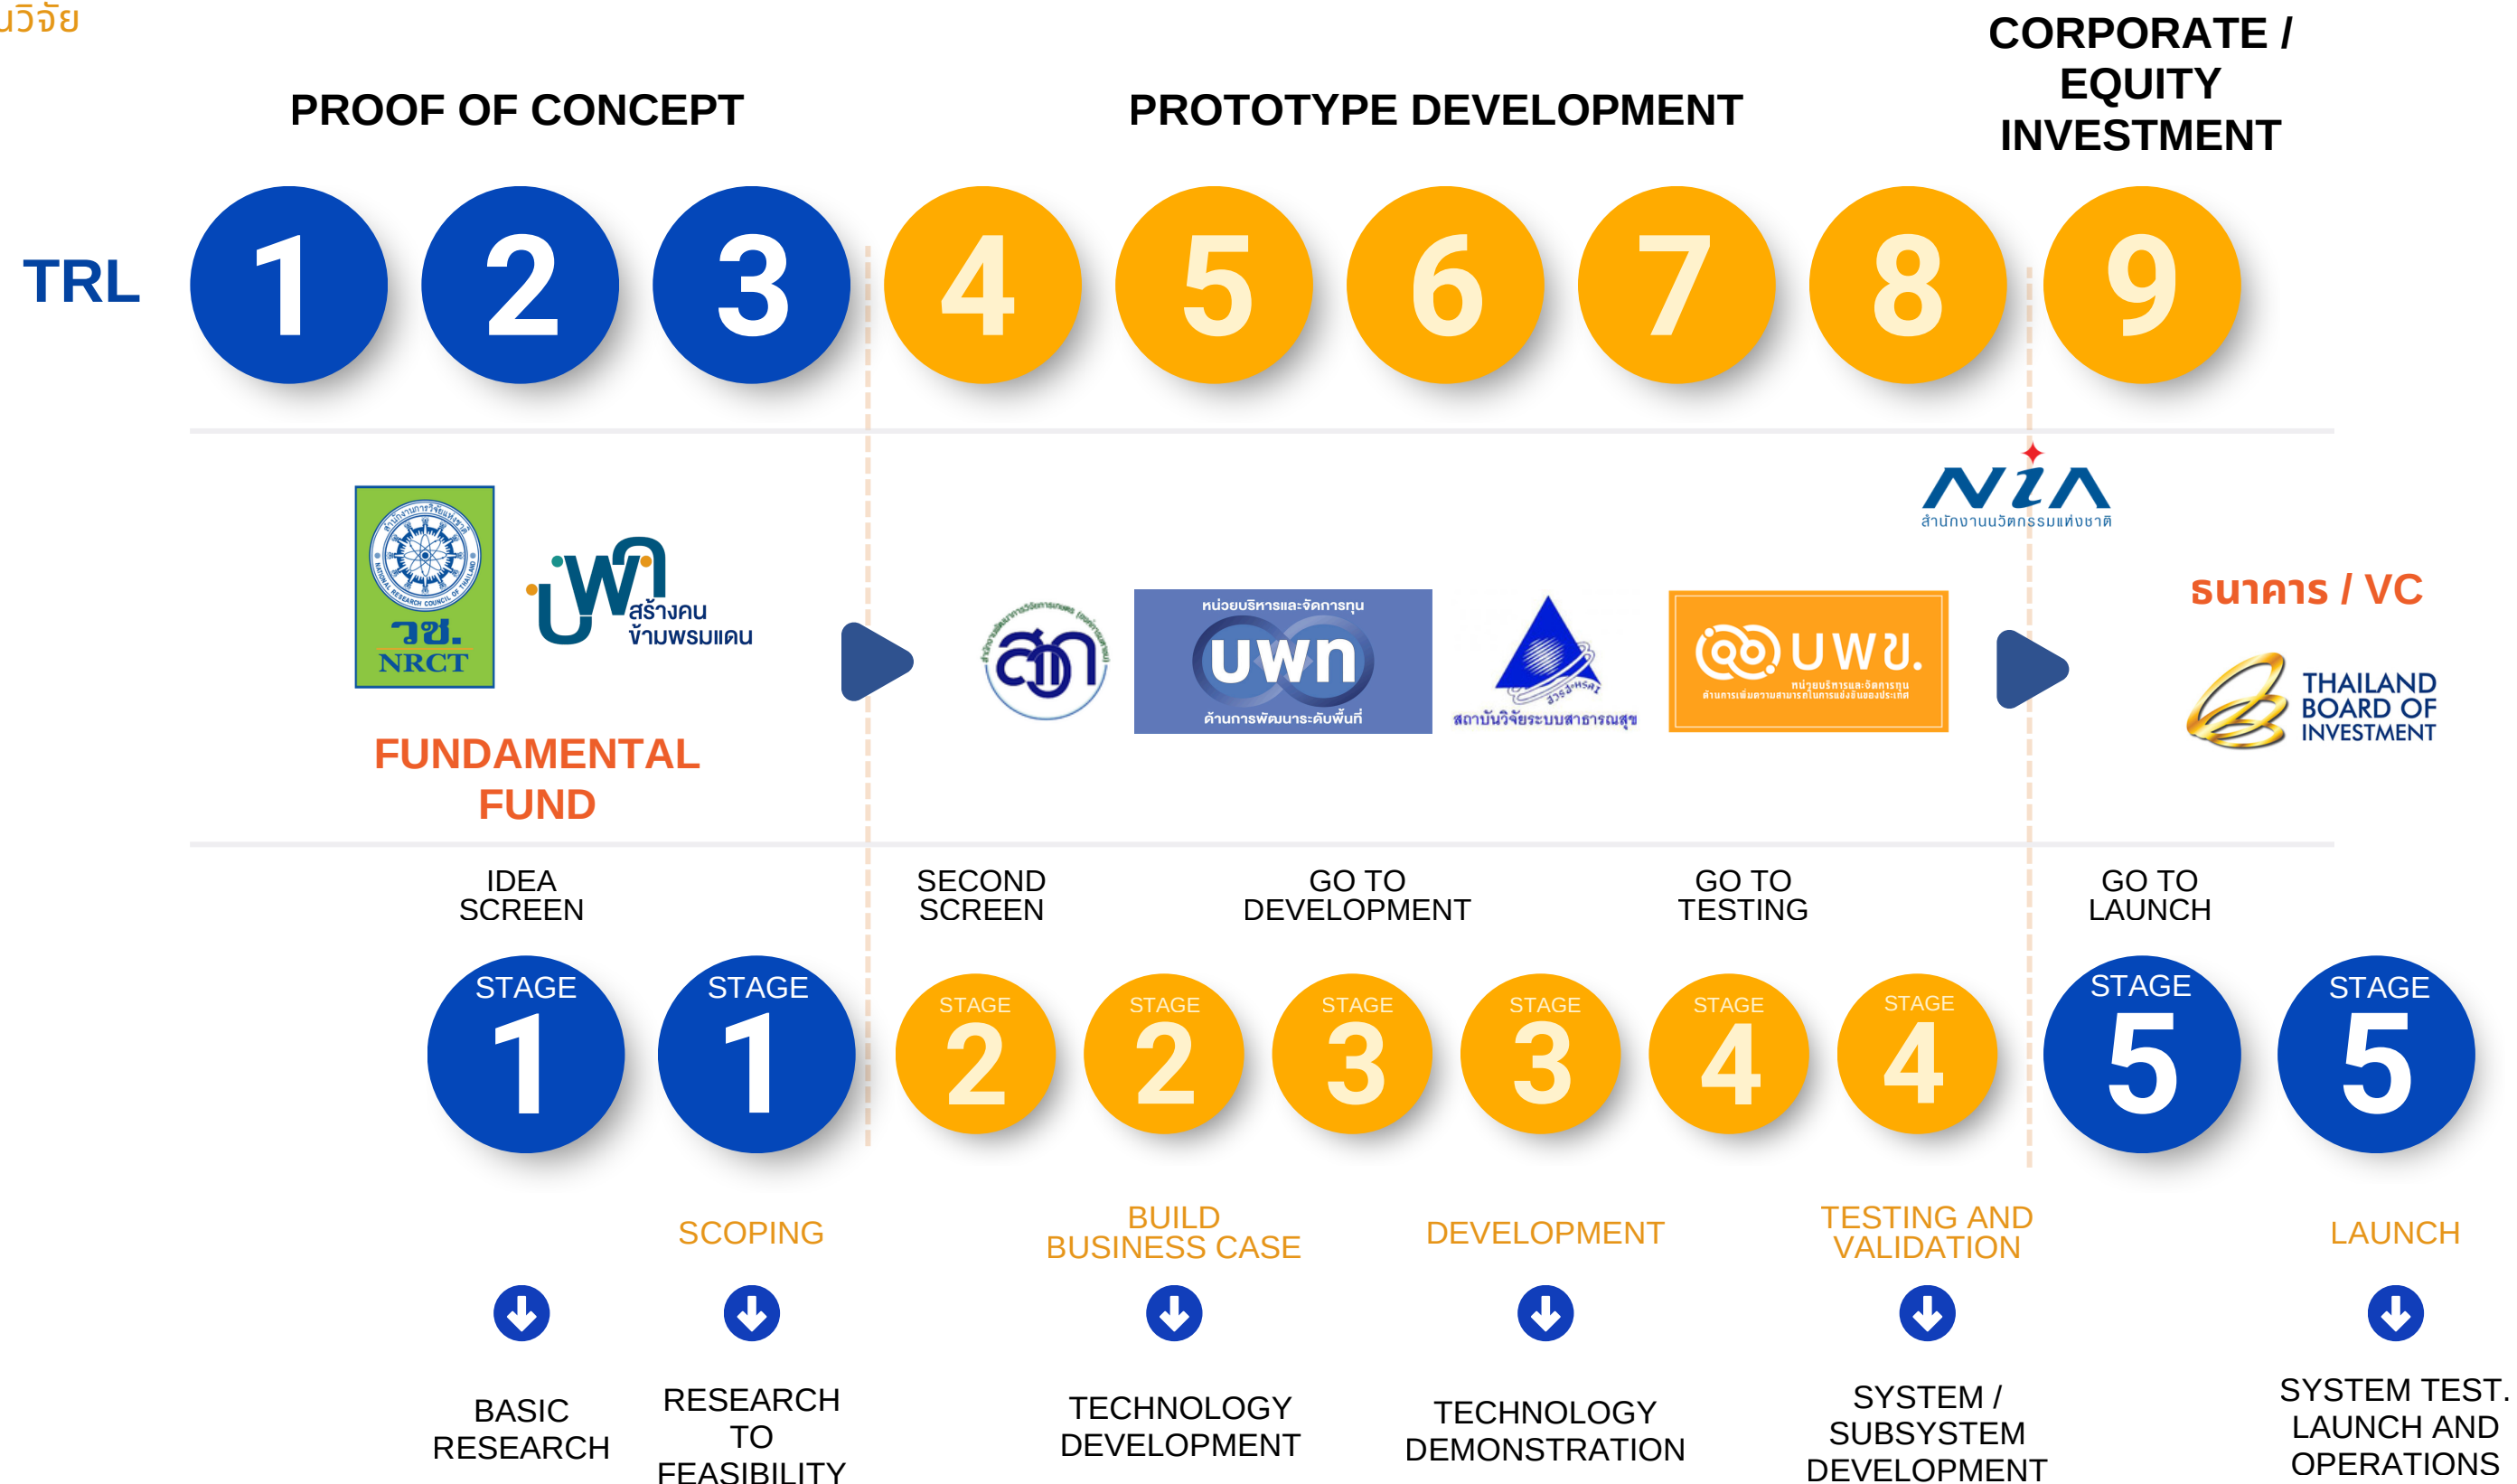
นวิจัย

PROOF OF CONCEPT

PROTOTYPE DEVELOPMENT

CORPORATE / EQUITY INVESTMENT

TRL 1 2 3 4 5 6 7 8 9

สำนักงานการวิจัยแห่งชาติ NATIONAL RESEARCH COUNCIL OF THAILAND
วช. NRCT

บพท สร้างคน ข้ามพรมแดน

FUNDAMENTAL FUND

สกว

หน่วยบริหารและจัดการทุน
บพท
ด้านการพัฒนาระดับพื้นที่

สวรส
สถาบันวิจัยระบบสาธารณสุข

บพข.
หน่วยบริหารและจัดการทุน
ด้านการเพิ่มความสามารถในการแข่งขันของประเทศ

NIA
สำนักงานนวัตกรรมแห่งชาติ

ธนาคาร / VC

THAILAND BOARD OF INVESTMENT

IDEA SCREEN

SECOND SCREEN

GO TO DEVELOPMENT

GO TO TESTING

GO TO LAUNCH

STAGE 1
STAGE 1
STAGE 2
STAGE 2
STAGE 3
STAGE 3
STAGE 4
STAGE 4
STAGE 5
STAGE 5

SCOPING

BUILD BUSINESS CASE

DEVELOPMENT

TESTING AND VALIDATION

LAUNCH

BASIC RESEARCH

RESEARCH TO FEASIBILITY

TECHNOLOGY DEVELOPMENT

TECHNOLOGY DEMONSTRATION

SYSTEM / SUBSYSTEM DEVELOPMENT

SYSTEM TEST. LAUNCH AND OPERATIONS